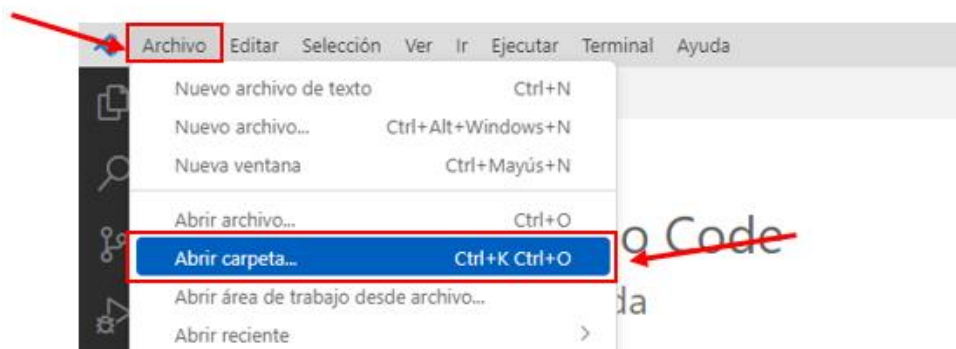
Archivo Editar Selección Ver Ir Ejecutar Terminal Ayuda

Nuevo archivo de texto Ctrl+N
Nuevo archivo... Ctrl+Alt+Windows+N
Nueva ventana Ctrl+Mayús+N

Abrir archivo... Ctrl+O
Abrir carpeta... Ctrl+K Ctrl+O
Abrir área de trabajo desde archivo...
Abrir reciente

o Code
da